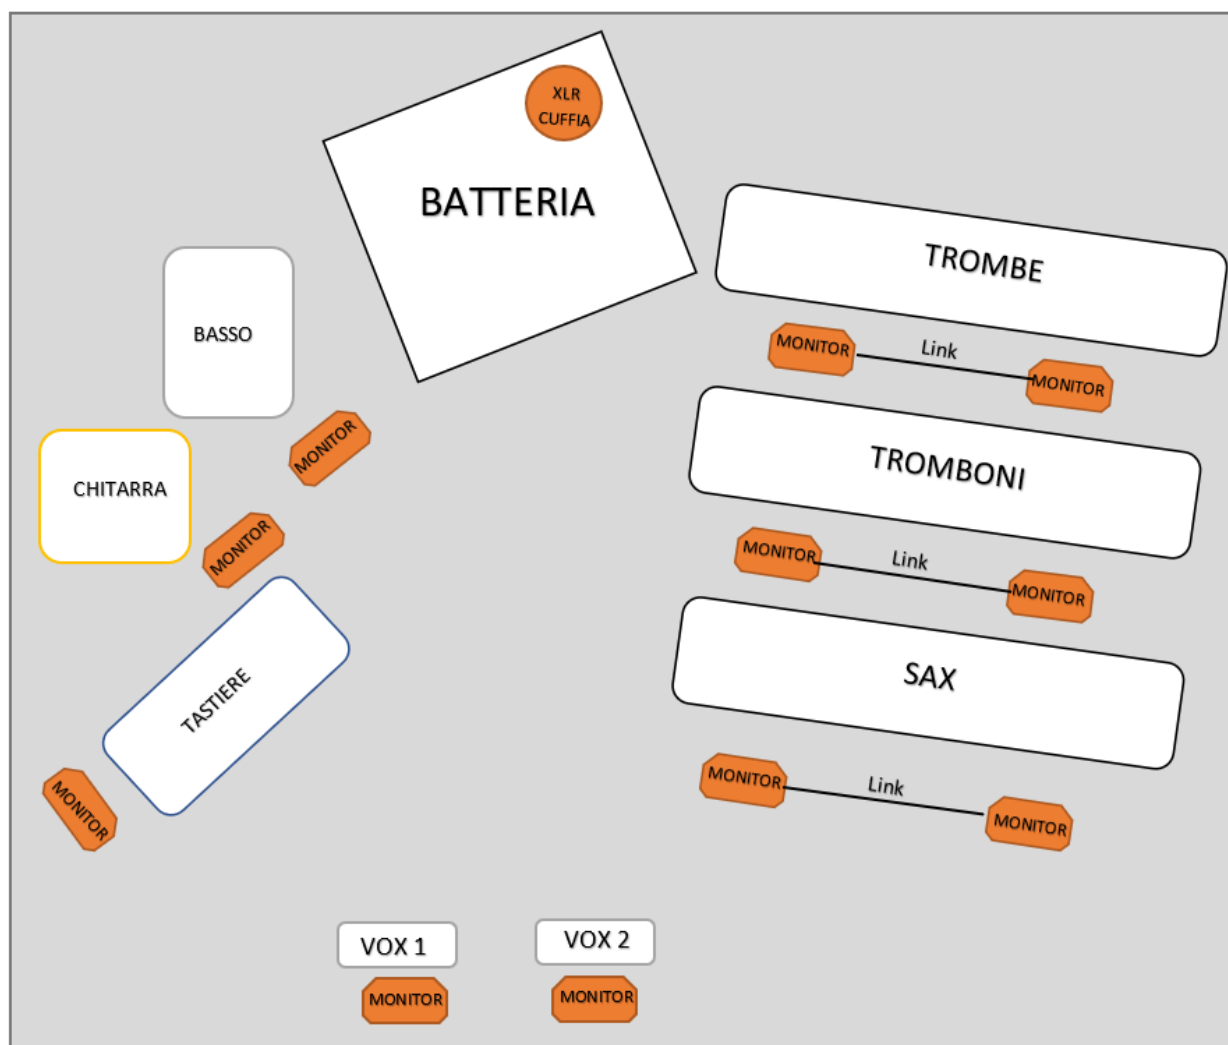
XLR CUFFIA

BATTERIA

TROMBE

BASSO

MONITOR

Link

MONITOR

MONITOR

CHITARRA

TROMBONI

MONITOR

MONITOR

Link

MONITOR

TASTIERE

SAX

MONITOR

MONITOR

Link

MONITOR

VOX 1

VOX 2

MONITOR

MONITOR